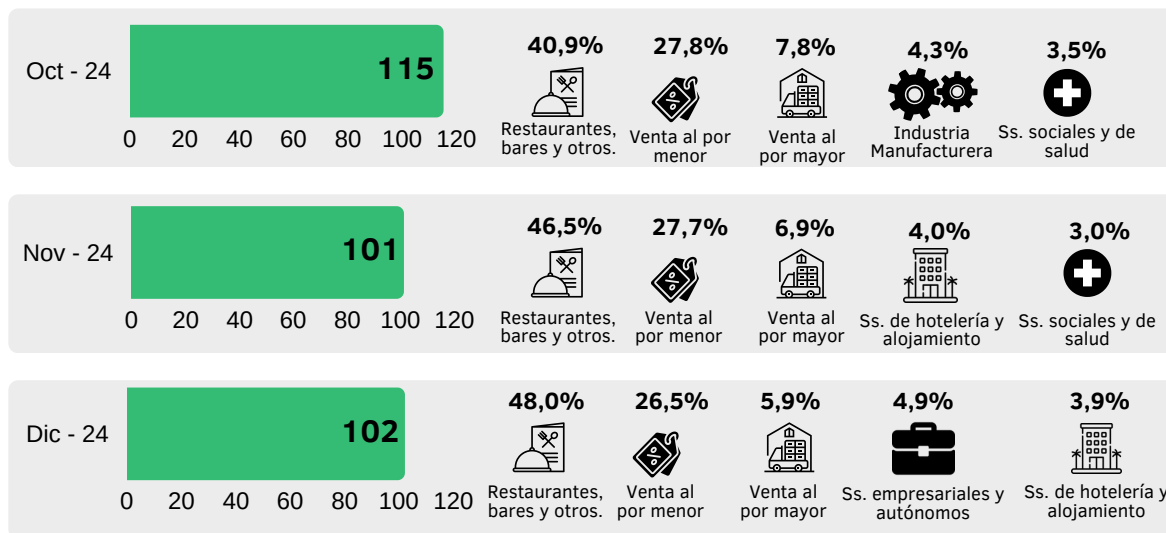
Oct - 24
115
0 20 40 60 80 100 120

40,9%
Restaurantes, bares y otros.

27,8%
Venta al por menor

7,8%
Venta al por mayor

4,3%
Industria Manufacturera

3,5%
Ss. sociales y de salud

Nov - 24
101
0 20 40 60 80 100 120

46,5%
Restaurantes, bares y otros.

27,7%
Venta al por menor

6,9%
Venta al por mayor

4,0%
Ss. de hotelería y alojamiento

3,0%
Ss. sociales y de salud

Dic - 24
102
0 20 40 60 80 100 120

48,0%
Restaurantes, bares y otros.

26,5%
Venta al por menor

5,9%
Venta al por mayor

4,9%
Ss. empresariales y autónomos

3,9%
Ss. de hotelería y alojamiento